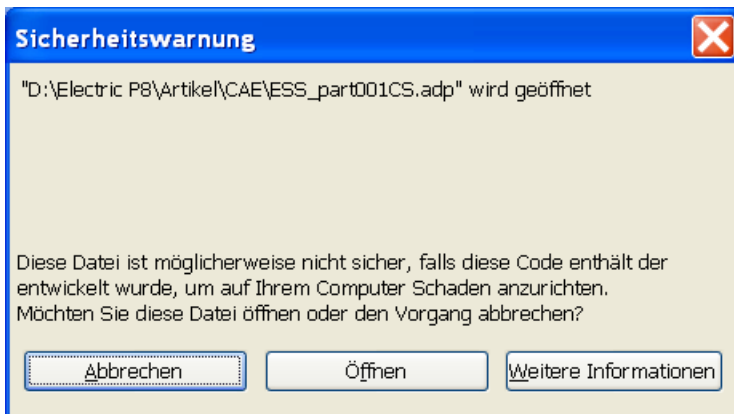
Sicherheitswarnung

"D:\Electric P8\Artikel\CAE\ESS_part001CS.adp" wird geöffnet

Diese Datei ist möglicherweise nicht sicher, falls diese Code enthält der entwickelt wurde, um auf Ihrem Computer Schaden anzurichten. Möchten Sie diese Datei öffnen oder den Vorgang abbrechen?

Abbrechen | Öffnen | Weitere Informationen